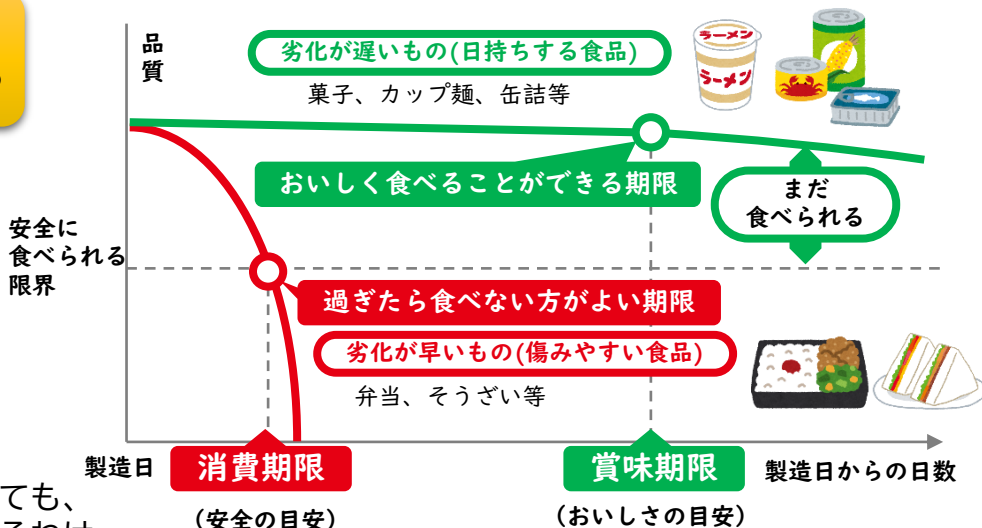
品質

劣化が遅いもの(日持ちする食品)

菓子、カップ麺、缶詰等

ラーメン

ラーメン

おいしく食べることができる期限

まだ食べられる

安全に食べられる限界

過ぎたら食べない方がよい期限

劣化が早いもの(傷みやすい食品)

弁当、そうざい等

製造日

消費期限

(安全の目安)

賞味期限

(おいしさの目安)

製造日からの日数

ても、

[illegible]